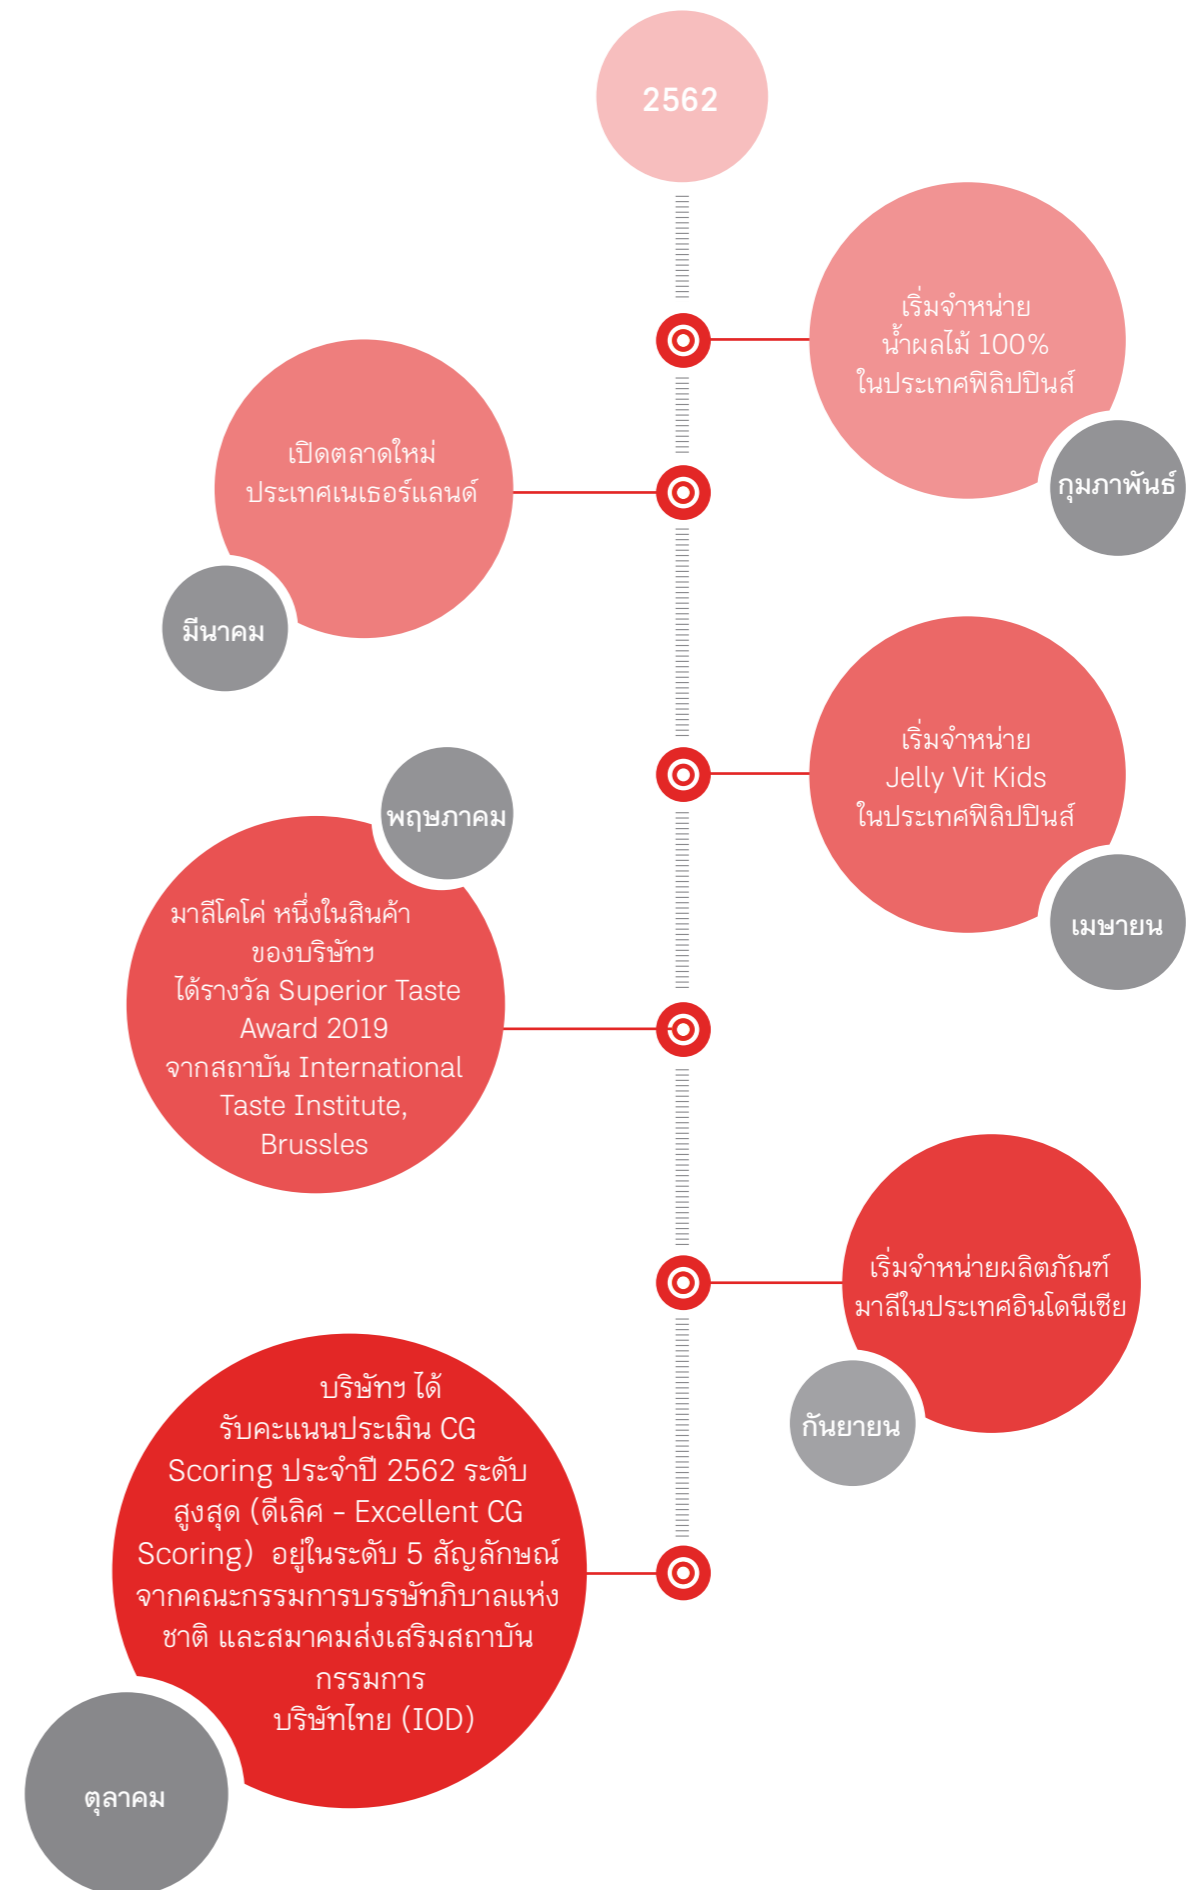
2562

เริ่มจำหน่าย
น้ำผลไม้ 100%
ในประเทศฟิลิปปินส์

กุมภาพันธ์

เปิดตลาดใหม่
ประเทศเนเธอร์แลนด์

มีนาคม

เริ่มจำหน่าย
Jelly Vit Kids
ในประเทศฟิลิปปินส์

เมษายน

พฤษภาคม

มาลีโคโค่ หนึ่งในสินค้า
ของบริษัทฯ
ได้รางวัล Superior Taste
Award 2019
จากสถาบัน International
Taste Institute,
Brussles

เริ่มจำหน่ายผลิตภัณฑ์
มาลีในประเทศอินโดนีเซีย

กันยายน

บริษัทฯ ได้
รับคะแนนประเมิน CG
Scoring ประจำปี 2562 ระดับ
สูงสุด (ดีเลิศ - Excellent CG
Scoring) อยู่ในระดับ 5 สัญลักษณ์
จากคณะกรรมการบรรษัทภิบาลแห่ง
ชาติ และสมาคมส่งเสริมสถาบัน
กรรมการ
บริษัทไทย (IOD)

ตุลาคม